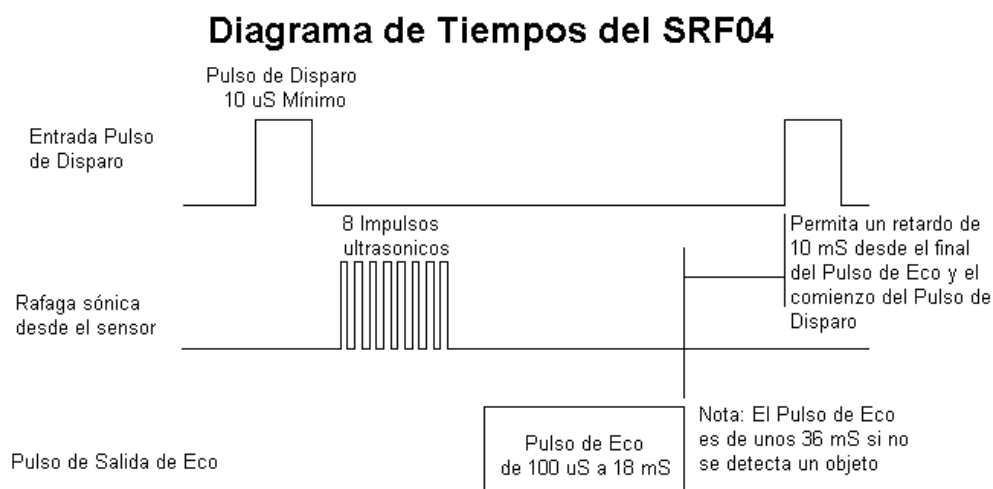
Diagrama de Tiempos del SRF04

Pulso de Disparo
10 uS Mínimo

Entrada Pulso de Disparo

8 Impulsos ultrasonicos

Permita un retardo de 10 mS desde el final del Pulso de Eco y el comienzo del Pulso de Disparo

Rafaga sónica desde el sensor

Nota: El Pulso de Eco es de unos 36 mS si no se detecta un objeto

Pulso de Eco
de 100 uS a 18 mS

Pulso de Salida de Eco